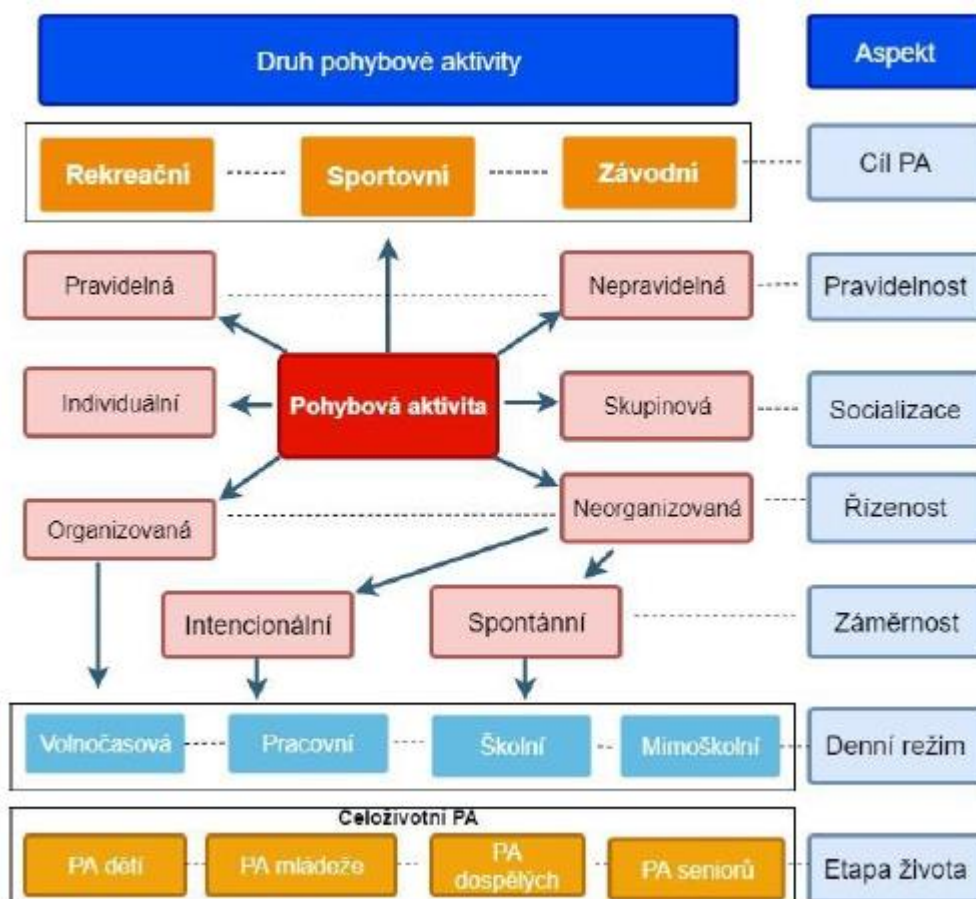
Druh pohybové aktivity

Aspekt

Rekreační

Sportovní

Závodní

Cíl PA

Pravidelná

Nepravidelná

Pravidelnost

Individuální

Pohybová aktivita

Skupinová

Socializace

Organizovaná

Neorganizovaná

Řízenost

Intencionální

Spontánní

Záměrnost

Volnočasová

Pracovní

Školní

Mimoškolní

Denní režim

Celoživotní PA

PA dětí

PA mládeže

PA dospělých

PA seniorů

Etapa života